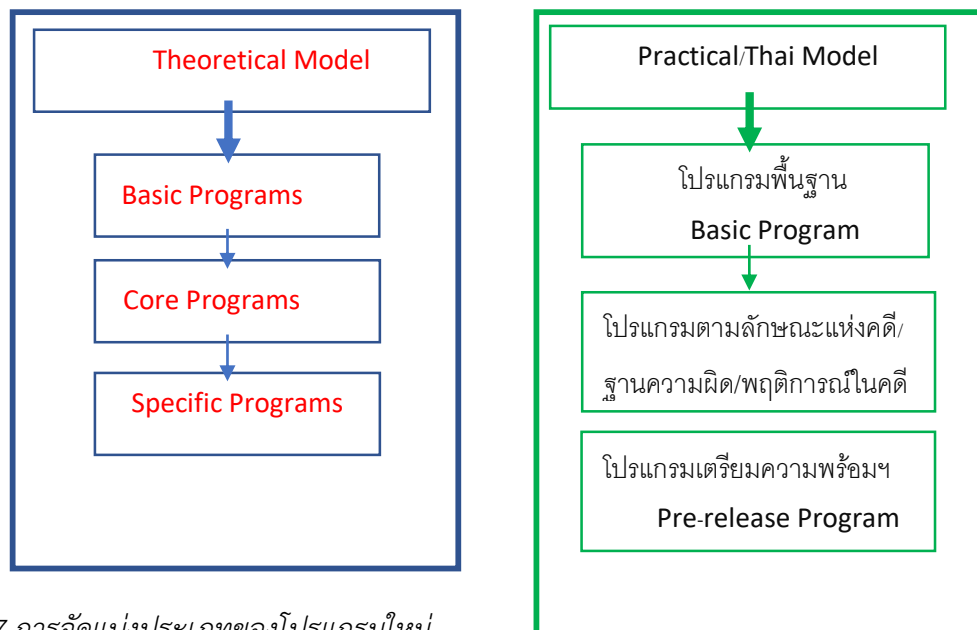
Theoretical Model

Basic Programs

Core Programs

Specific Programs

Practical/Thai Model

โปรแกรมพื้นฐาน
Basic Program

โปรแกรมตามลักษณะแห่งคดี/ฐานความผิด/พฤติการณ์ในคดี

โปรแกรมเตรียมความพร้อมฯ
Pre-release Program

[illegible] การจัดแบ่งประเภทของโปรแกรมใหม่